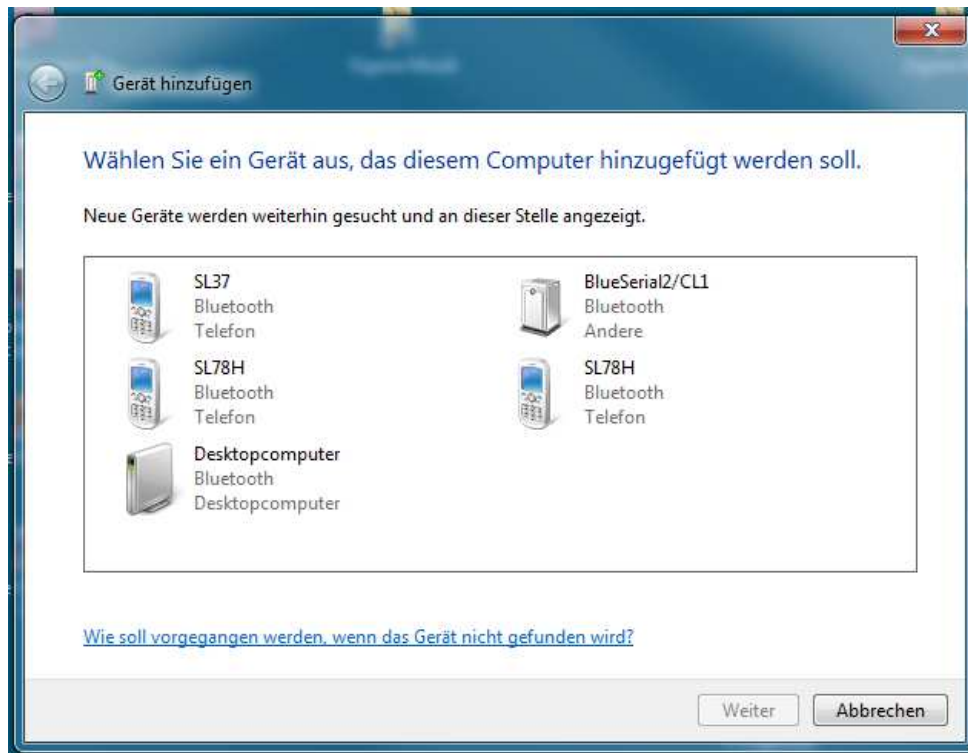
Gerät hinzufügen

Wählen Sie ein Gerät aus, das diesem Computer hinzugefügt werden soll.

Neue Geräte werden weiterhin gesucht und an dieser Stelle angezeigt.

SL37
Bluetooth
Telefon

BlueSerial2/CL1
Bluetooth
Andere

SL78H
Bluetooth
Telefon

SL78H
Bluetooth
Telefon

Desktopcomputer
Bluetooth
Desktopcomputer

Wie soll vorgegangen werden, wenn das Gerät nicht gefunden wird?

Weiter

Abbrechen